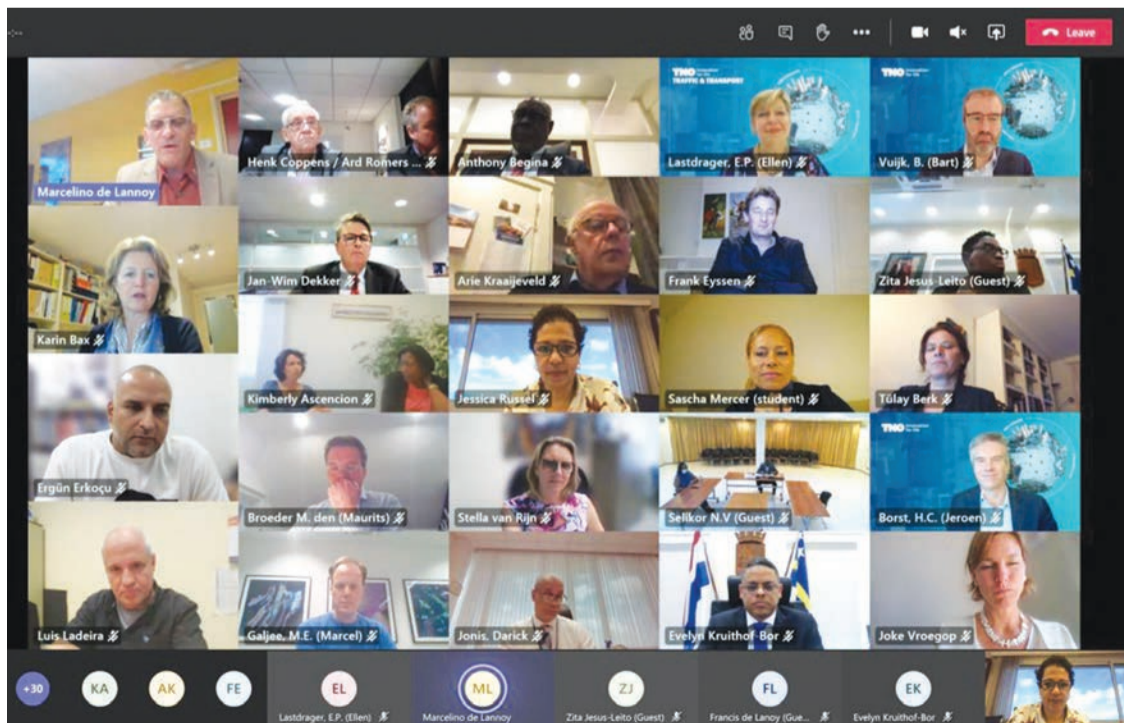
Leave

TNO TRAFFIC & TRANSPORT

TNO

Marcelino de Lannoy

Henk Coppens / Ard Romers ...

Anthony Begina

Lastdrager, E.P. (Ellen)

Vuijk, B. (Bart)

Karin Bax

Jan-Wim Dekker

Arie Kraaijeveld

Frank Eyssen

Zita Jesus-Leito (Guest)

Ergün Erkoçu

Kimberly Ascencion

Jessica Russel

Sascha Mercer (student)

Tülay Berk

TNO

Broeder M. den (Maurits)

Stella van Rijn

Selikor N.V (Guest)

Borst, H.C. (Jeroen)

Luis Ladeira

Galjee, M.E. (Marcel)

Jonis, Darick

Evelyn Kruithof-Bor

Joke Vroegop

+30

KA

AK

FE

EL
Lastdrager, E.P. (Ellen)

ML
Marcelino de Lannoy

ZJ
Zita Jesus-Leito (Guest)

FL
Francis de Lanoy (Gue...

EK
Evelyn Kruithof-Bor